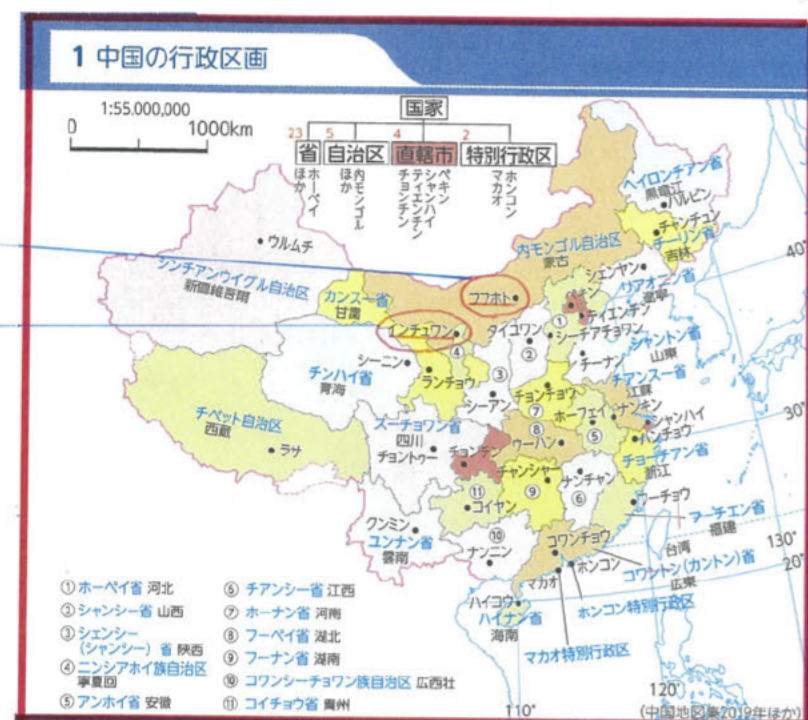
1 中国の行政区画

1:55,000,000
0 1000km

国家
23 省 ホーペイほか
5 自治区 内モンゴルほか
4 直轄市 ペキン シャンハイ ティエンチン チョンチン
2 特別行政区 ホンコン マカオ

ヘイロンチアン省
黒竜江
ハルビン
チャンチュン
チーリン省
吉林
40°
内モンゴル自治区
蒙古
フフホト
シェンヤン
リャオニン省
遼寧
ペキン
ティエンチン
ウルムチ
シンチアンウイグル自治区
新疆維吾爾
カンスー省
甘粛
インチョワン
タイユワン
シーチアチョワン
①
②
シャントン省
山東
チーナン
チンハイ省
青海
シーニン
④
ランチョウ
③
チアンスー省
江蘇
チョンチョウ
シーアン
⑦
ホーフェイ
ナンキン
シャンハイ
30°
チベット自治区
西蔵
ラサ
スーチョワン省
四川
チョントゥー
チョンチン
⑧
ウーハン
⑤
ハンチョウ
チョーチアン省
浙江
チャンシャー
⑨
ナンチャン
⑥
⑪
コイヤン
フーチョウ
フーチエン省
福建
クンミン
ユンナン省
雲南
⑩
ナンニン
コワンチョウ
台湾
130°
20°
コワントン(カントン)省
広東
マカオ
ホンコン
ハイコウ
ハイナン省
海南
ホンコン特別行政区
マカオ特別行政区
120°
110°

①ホーペイ省 河北
②シャンシー省 山西
③シェンシー(シャンシー)省 陝西
④ニンシアホイ族自治区 寧夏回
⑤アンホイ省 安徽
⑥チアンシー省 江西
⑦ホーナン省 河南
⑧フーペイ省 湖北
⑨フーナン省 湖南
⑩コワンシーチョワン族自治区 広西壮
⑪コイチョウ省 貴州

(中国地図集2019年ほか)